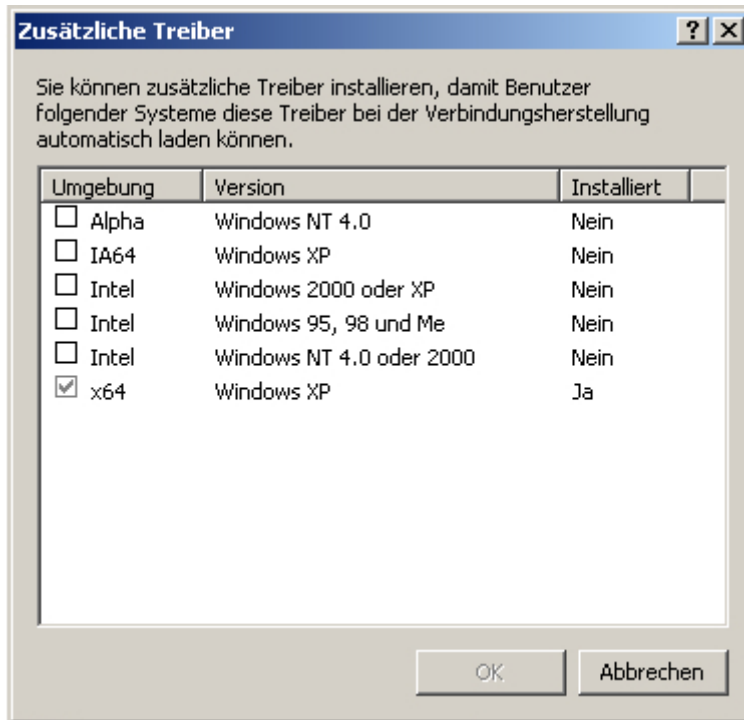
Zusätzliche Treiber

?

X

Sie können zusätzliche Treiber installieren, damit Benutzer folgender Systeme diese Treiber bei der Verbindungsherstellung automatisch laden können.

| Umgebung | Version | Installiert |
|---|---|---|
| ☐ Alpha | Windows NT 4.0 | Nein |
| ☐ IA64 | Windows XP | Nein |
| ☐ Intel | Windows 2000 oder XP | Nein |
| ☐ Intel | Windows 95, 98 und Me | Nein |
| ☐ Intel | Windows NT 4.0 oder 2000 | Nein |
| ☑ x64 | Windows XP | Ja |

OK

Abbrechen